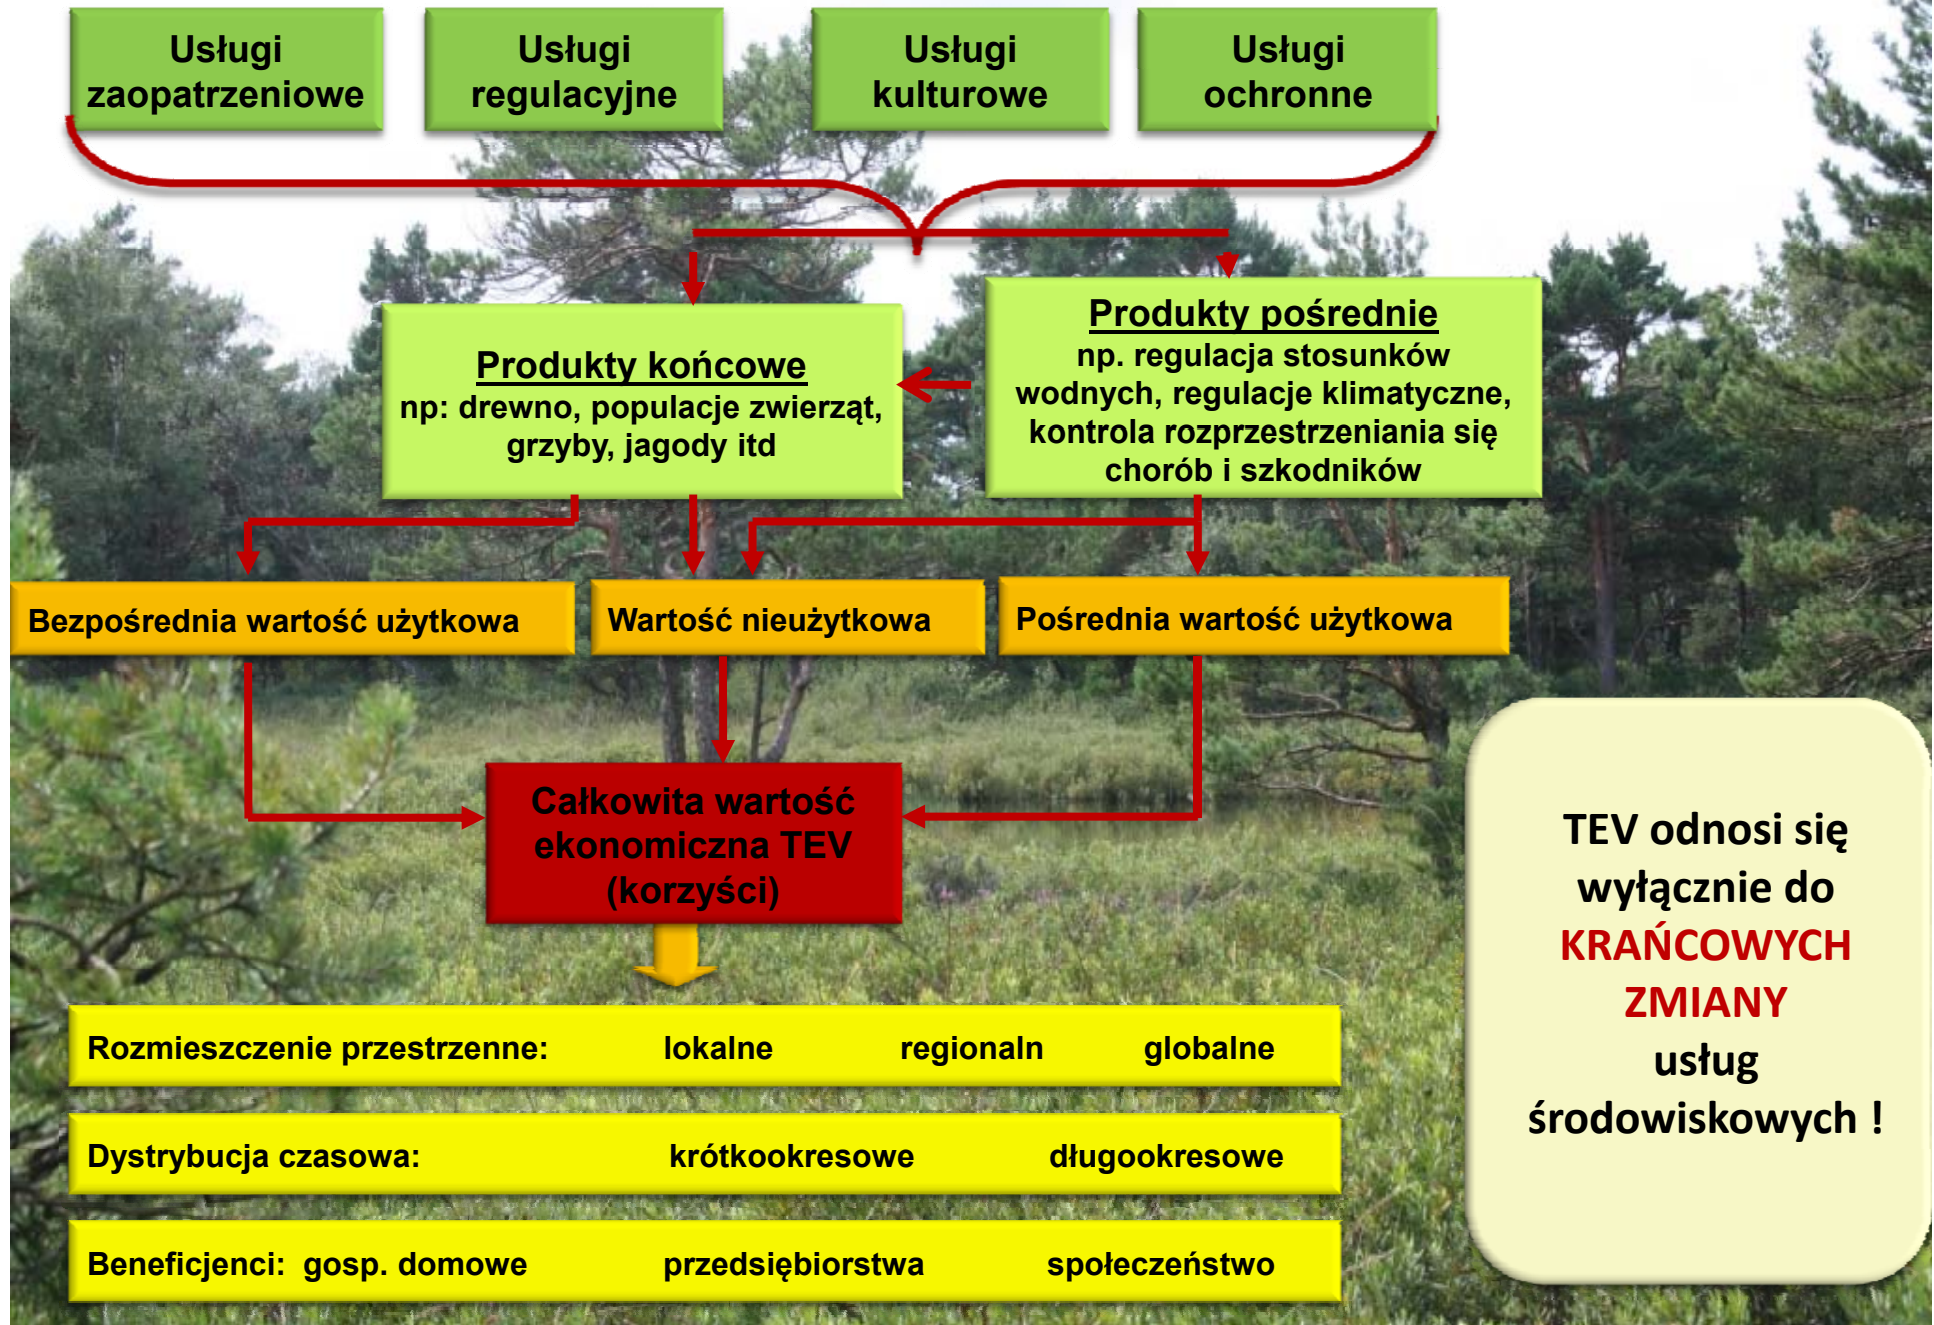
Usługi zaopatrzeniowe

Usługi regulacyjne

Usługi kulturowe

Usługi ochronne

Produkty końcowe
np: drewno, populacje zwierząt, grzyby, jagody itd

Produkty pośrednie
np. regulacja stosunków wodnych, regulacje klimatyczne, kontrola rozprzestrzeniania się chorób i szkodników

Bezpośrednia wartość użytkowa

Wartość nieużytkowa

Pośrednia wartość użytkowa

Całkowita wartość ekonomiczna TEV (korzyści)

TEV odnosi się wyłącznie do KRAŃCOWYCH ZMIANY usług środowiskowych !

| Rozmieszczenie przestrzenne: | lokalne | regionaln | globalne |
|---|---|---|---|
| Dystrybucja czasowa: | krótkookresowe | | długookresowe |
| Beneficjenci: gosp. domowe | przedsiębiorstwa | | społeczeństwo |